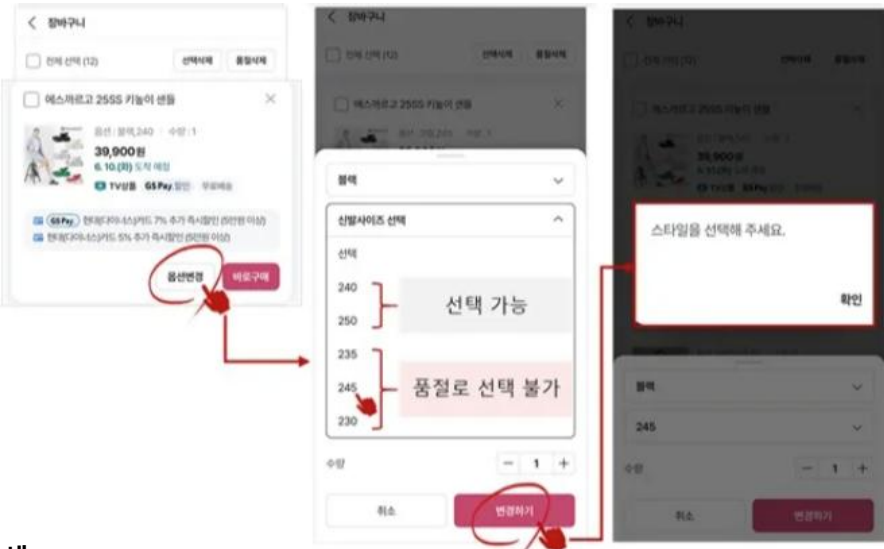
< 장바구니

전체 선택 (12)

선택삭제

품절삭제

에스까르고 25SS 키높이 샌들

옵션 : 블랙,240 | 수량 : 1

39,900원

6. 10.(화) 도착 예정

TV상품 GS Pay 할인 무료배송

GS Pay 현대디에너스카드 7% 추가 즉시할인 (5만원 이상)

현대디에너스카드 5% 추가 즉시할인 (5만원 이상)

옵션변경

바로구매

< 장바구니

전체 선택 (12)

선택삭제

품절삭제

에스까르고 25SS 키높이 샌들

블랙

신발사이즈 선택

선택

240

250

선택 가능

235

245

230

품절로 선택 불가

수량

1

취소

변경하기

< 장바구니

전체 선택 (12)

선택삭제

품절삭제

에스까르고 25SS 키높이 샌들

39,900원

스타일을 선택해 주세요.

확인

블랙

245

수량

1

취소

변경하기